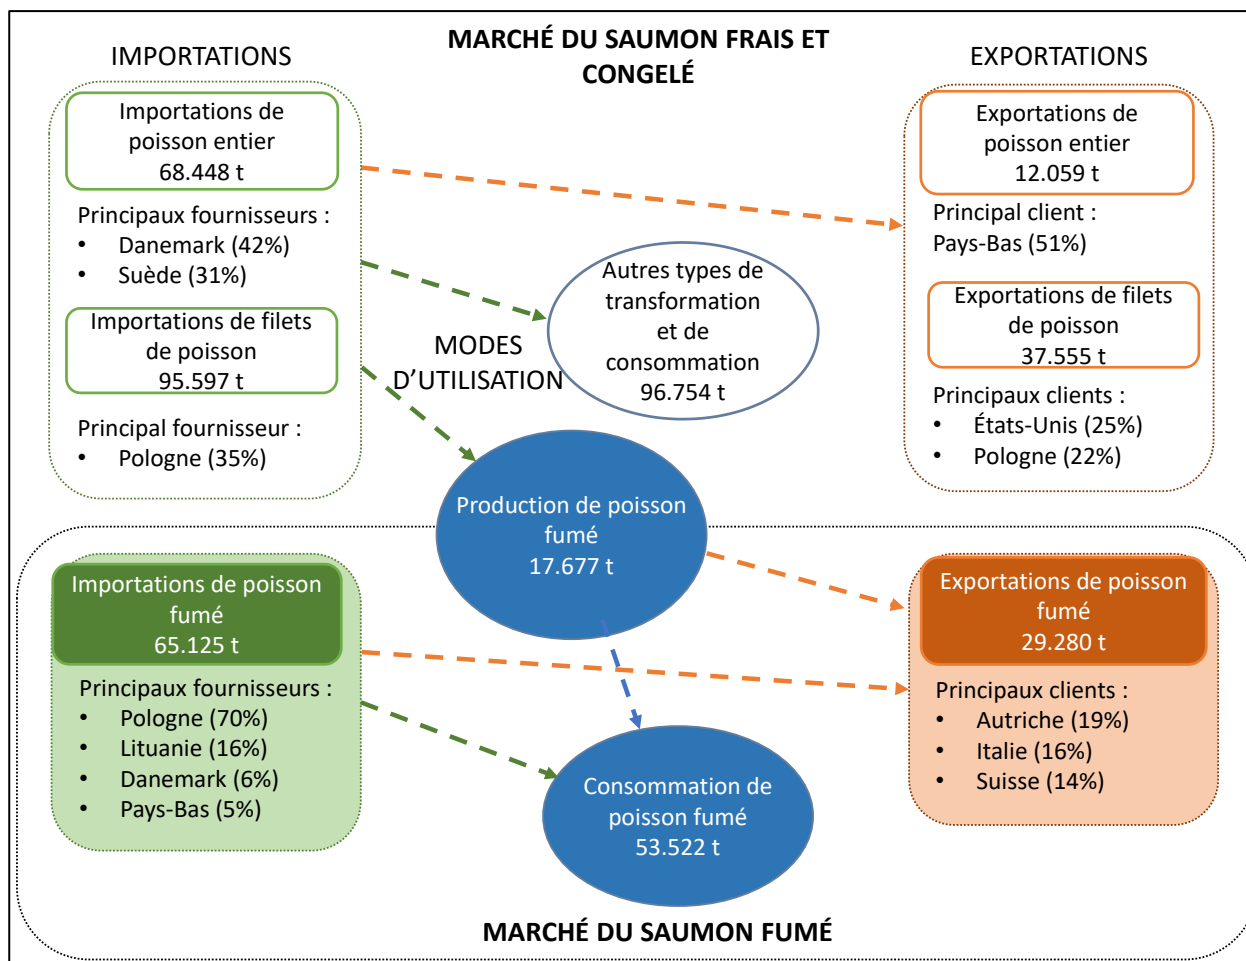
IMPORTATIONS

MARCHÉ DU SAUMON FRAIS ET CONGELÉ

EXPORTATIONS

Importations de poisson entier 68.448 t

Principaux fournisseurs :
• Danemark (42%)
• Suède (31%)

Importations de filets de poisson 95.597 t

Principal fournisseur :
• Pologne (35%)

Exportations de poisson entier 12.059 t

Principal client :
Pays-Bas (51%)

Exportations de filets de poisson 37.555 t

Principaux clients :
• États-Unis (25%)
• Pologne (22%)

Autres types de transformation et de consommation 96.754 t

MODES D'UTILISATION

Production de poisson fumé 17.677 t

Importations de poisson fumé 65.125 t

Principaux fournisseurs :
• Pologne (70%)
• Lituanie (16%)
• Danemark (6%)
• Pays-Bas (5%)

Exportations de poisson fumé 29.280 t

Principaux clients :
• Autriche (19%)
• Italie (16%)
• Suisse (14%)

Consommation de poisson fumé 53.522 t

MARCHÉ DU SAUMON FUMÉ